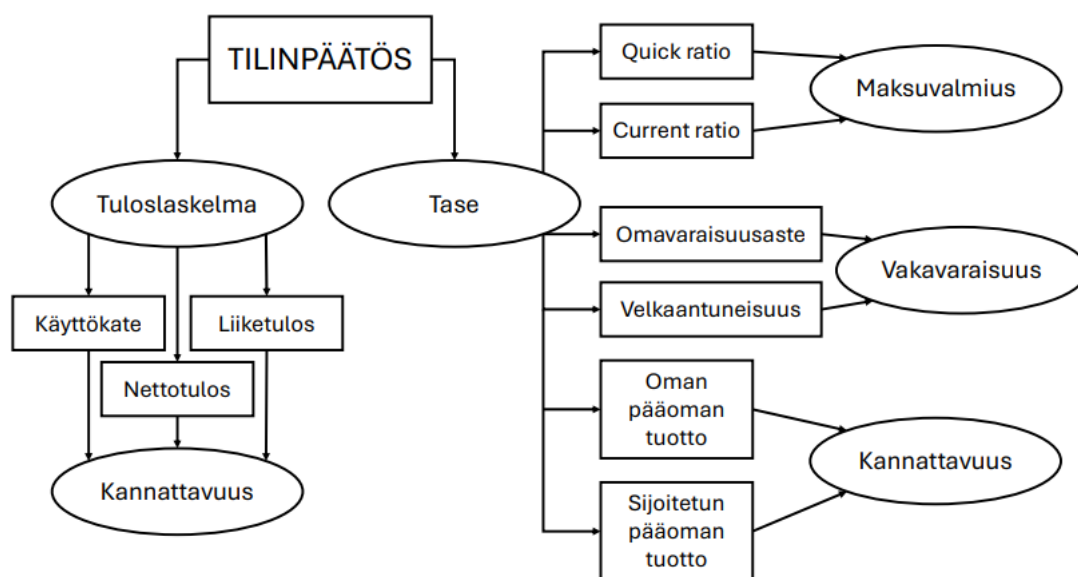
TILINPÄÄTÖS

Tuloslaskelma

Käyttökate

Nettotulos

Liiketulos

Kannattavuus

Tase

Quick ratio

Current ratio

Maksuvalmius

Omavaraisuusaste

Velkaantuneisuus

Vakavaraisuus

Oman pääoman tuotto

Sijoitetun pääoman tuotto

Kannattavuus